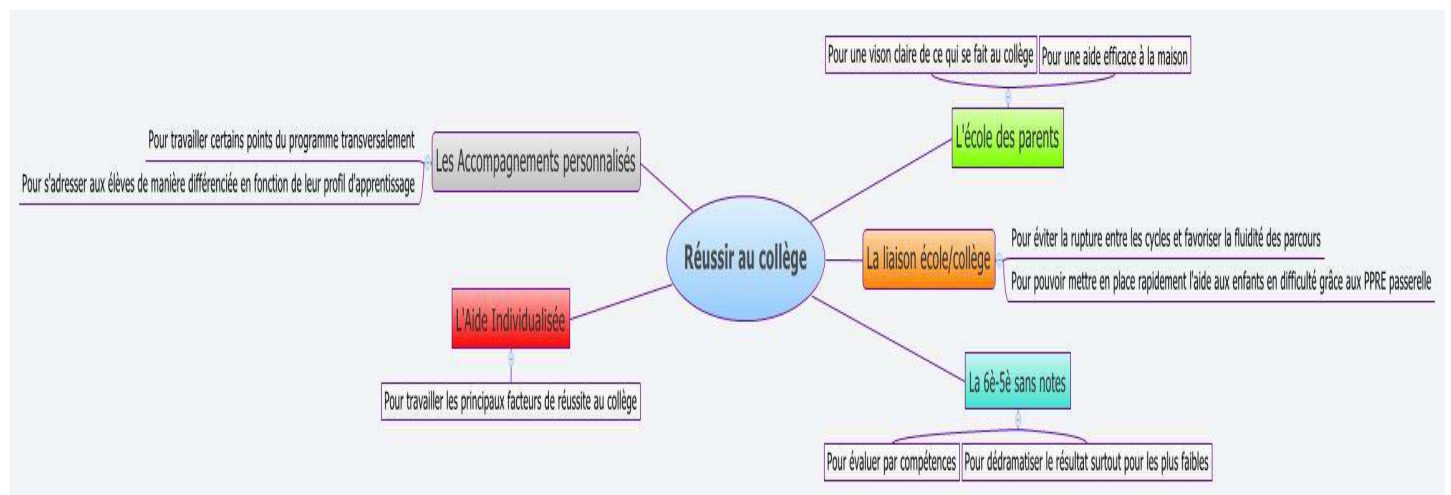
Réussir au collège

Les Accompagnements personnalisés

Pour travailler certains points du programme transversalement

Pour s'adresser aux élèves de manière différenciée en fonction de leur profil d'apprentissage

L'école des parents

Pour une vison claire de ce qui se fait au collège

Pour une aide efficace à la maison

La liaison école/collège

Pour éviter la rupture entre les cycles et favoriser la fluidité des parcours

Pour pouvoir mettre en place rapidement l'aide aux enfants en difficulté grâce aux PPRE passerelle

L'Aide Individualisée

Pour travailler les principaux facteurs de réussite au collège

La 6è-5è sans notes

Pour évaluer par compétences

Pour dédramatiser le résultat surtout pour les plus faibles